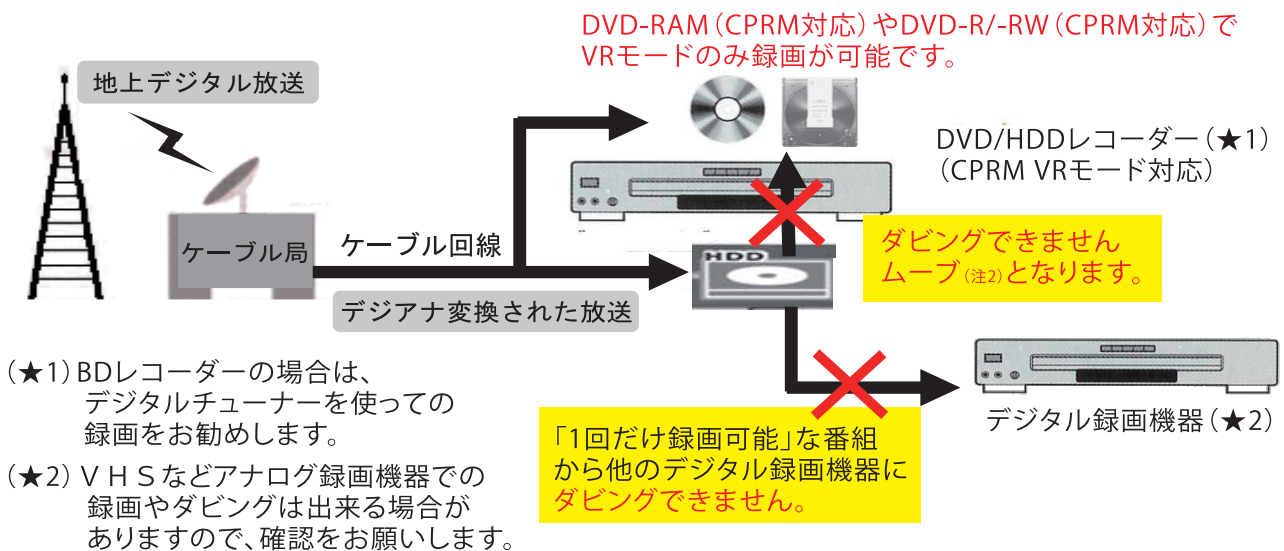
DVD-RAM（CPRM対応）やDVD-R/-RW（CPRM対応）でVRモードのみ録画が可能です。

地上デジタル放送

DVD/HDDレコーダー（★1）（CPRM VRモード対応）

ケーブル局

ケーブル回線

HDD

ダビングできませんムーブ（注2）となります。

デジアナ変換された放送

（★1）BDレコーダーの場合は、デジタルチューナーを使っての録画をお勧めします。

（★2）ＶＨＳなどアナログ録画機器での録画やダビングは出来る場合がありますので、確認をお願いします。

デジタル録画機器（★2）

「1回だけ録画可能」な番組から他のデジタル録画機器にダビングできません。